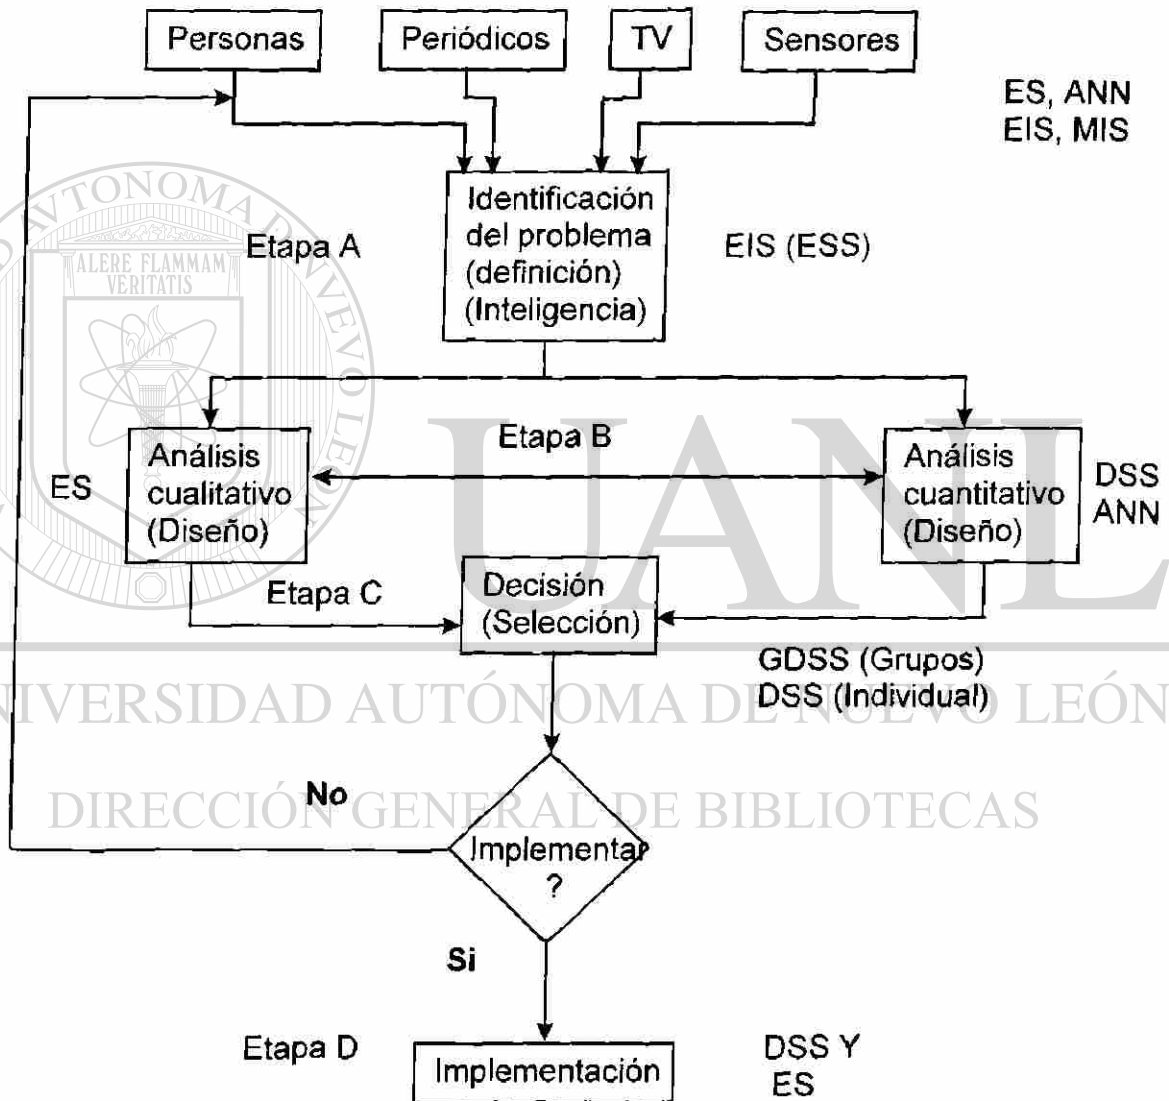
Personas
Periódicos
TV
Sensores

ES, ANN
EIS, MIS

Identificación del problema (definición) (Inteligencia)

Etapa A

EIS (ESS)

Etapa B

ES

Análisis cualitativo (Diseño)

Análisis cuantitativo (Diseño)

DSS
ANN

Etapa C

Decisión (Selección)

GDSS (Grupos)
DSS (Individual)

No

Implementar ?

Si

Etapa D

Implementación

DSS Y
ES

ALERE FLAMMAM VERITATIS
UNIVERSIDAD AUTÓNOMA DE NUEVO LEÓN
DIRECCIÓN GENERAL DE BIBLIOTECAS
UANL